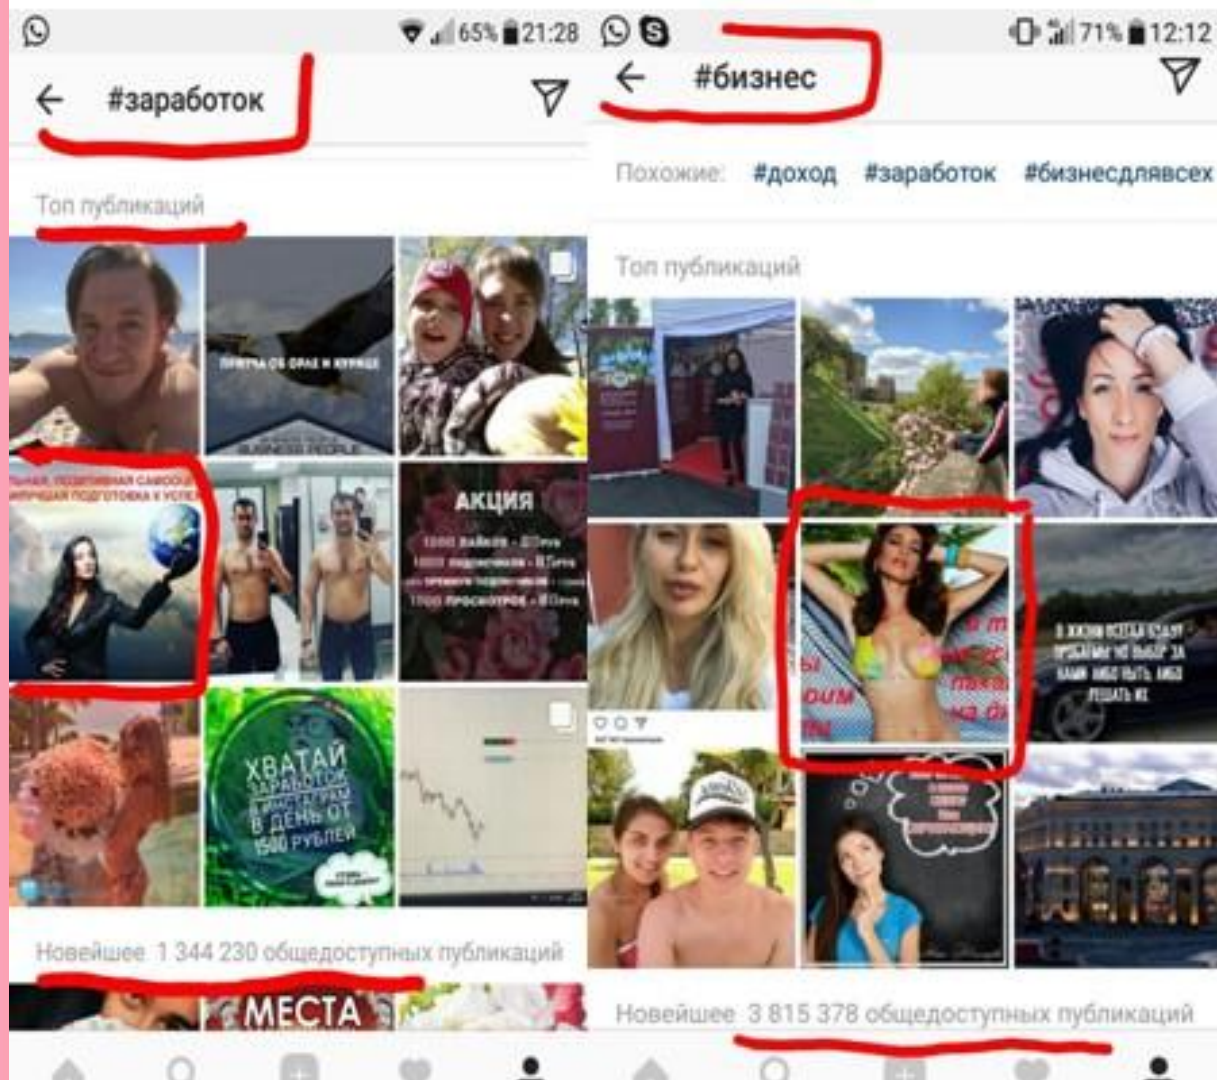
65% 21:28

#заработок

Топ публикаций

ПРИТЧА ОБ ОРЛЕ И КУРИЦЕ

BUSINESS PEOPLE

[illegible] ПОЗИТИВНАЯ САМООЦ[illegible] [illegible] ПОДГОТОВКА К УСПЕ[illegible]

АКЦИЯ

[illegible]

ХВАТАЙ ЗАРАБОТОК В ИНСТАГРАМ В ДЕНЬ ОТ 1500 РУБЛЕЙ

Новейшее 1 344 230 общедоступных публикаций

МЕСТА

71% 12:12

#бизнес

Похожие: #доход #заработок #бизнесдлявсех

Топ публикаций

В ЖИЗНИ ВСЕГДА БУДУТ ПРОБЛЕМЫ НО ВЫБОР ЗА ВАМИ ЛИБО ЫТЬ ЛИБО РЕШАТЬ ИХ

Новейшее 3 815 378 общедоступных публикаций